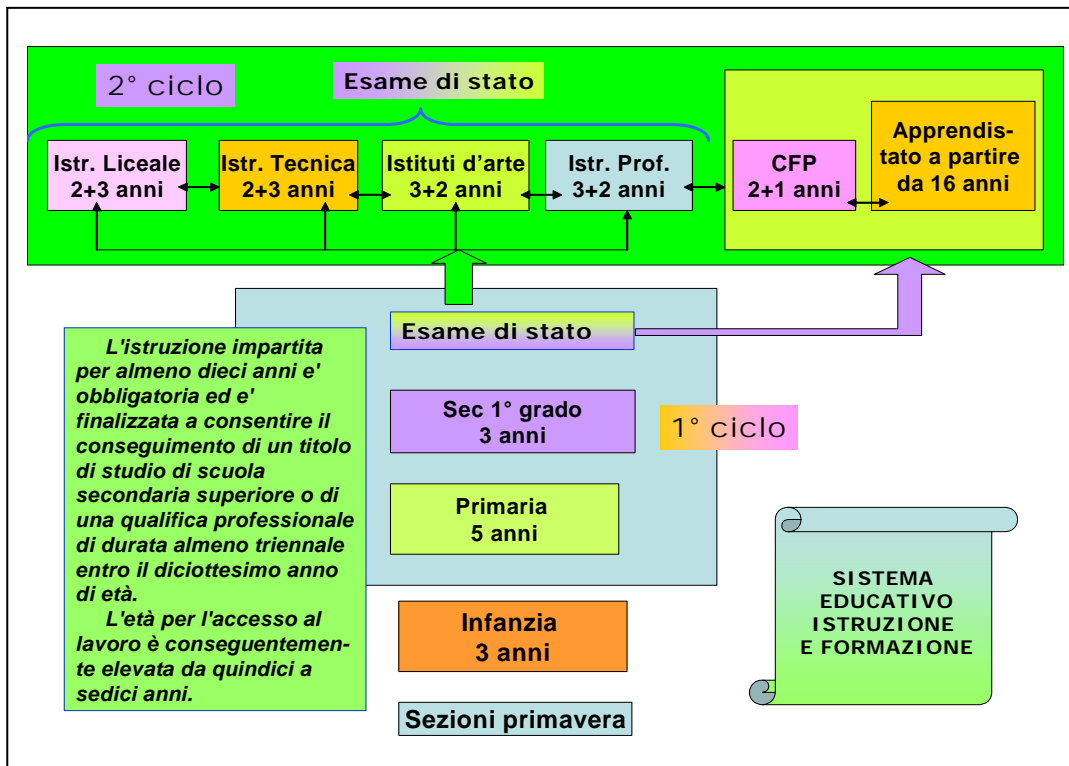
2° ciclo

Esame di stato

Istr. Liceale 2+3 anni

Istr. Tecnica 2+3 anni

Istituti d'arte 3+2 anni

Istr. Prof. 3+2 anni

CFP 2+1 anni

Apprendistato a partire da 16 anni

Esame di stato

L'istruzione impartita per almeno dieci anni e' obbligatoria ed e' finalizzata a consentire il conseguimento di un titolo di studio di scuola secondaria superiore o di una qualifica professionale di durata almeno triennale entro il diciottesimo anno di età.

L'età per l'accesso al lavoro è conseguentemente elevata da quindici a sedici anni.

Sec 1° grado 3 anni

1° ciclo

Primaria 5 anni

Infanzia 3 anni

Sezioni primavera

SISTEMA EDUCATIVO ISTRUZIONE E FORMAZIONE